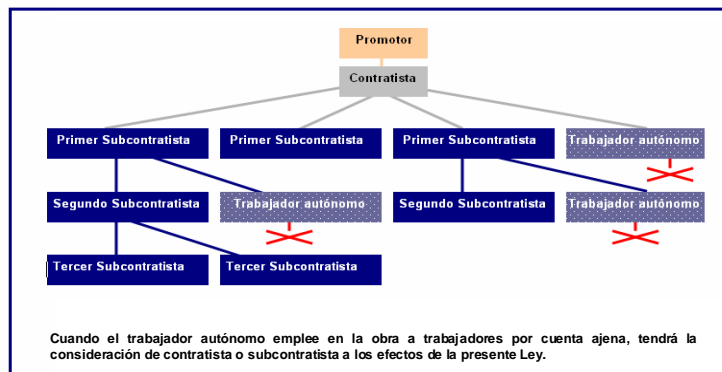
Promotor

Contratista

Primer Subcontratista

Primer Subcontratista

Primer Subcontratista

Trabajador autónomo

Segundo Subcontratista

Trabajador autónomo

Segundo Subcontratista

Trabajador autónomo

Tercer Subcontratista

Tercer Subcontratista

Cuando el trabajador autónomo emplee en la obra a trabajadores por cuenta ajena, tendrá la consideración de contratista o subcontratista a los efectos de la presente Ley.